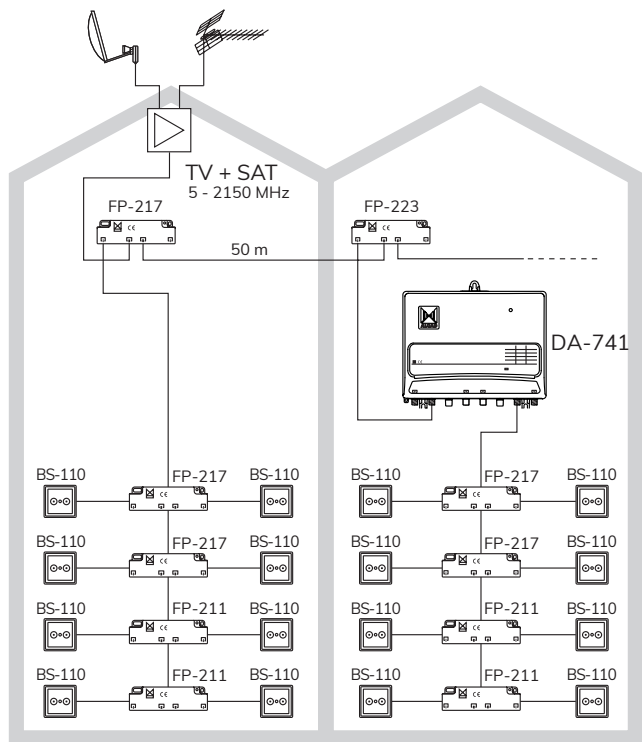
TV + SAT
5 - 2150 MHz

FP-217

FP-223

50 m

DA-741

BS-110
FP-217
BS-110

BS-110
FP-217
BS-110

BS-110
FP-211
BS-110

BS-110
FP-211
BS-110

BS-110
FP-217
BS-110

BS-110
FP-217
BS-110

BS-110
FP-211
BS-110

BS-110
FP-211
BS-110